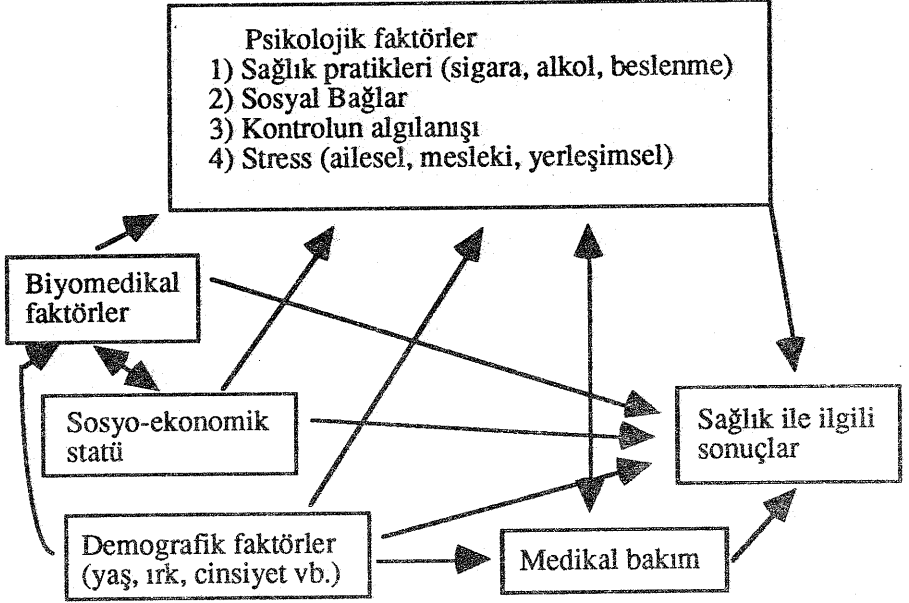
Psikolojik faktörler
1) Sağlık pratikleri (sigara, alkol, beslenme)
2) Sosyal Bağlar
3) Kontrolun algılanışı
4) Stress (ailesel, mesleki, yerleşimsel)

Biyomedikal faktörler

Sosyo-ekonomik statü

Sağlık ile ilgili sonuçlar

Demografik faktörler (yaş, ırk, cinsiyet vb.)

Medikal bakım